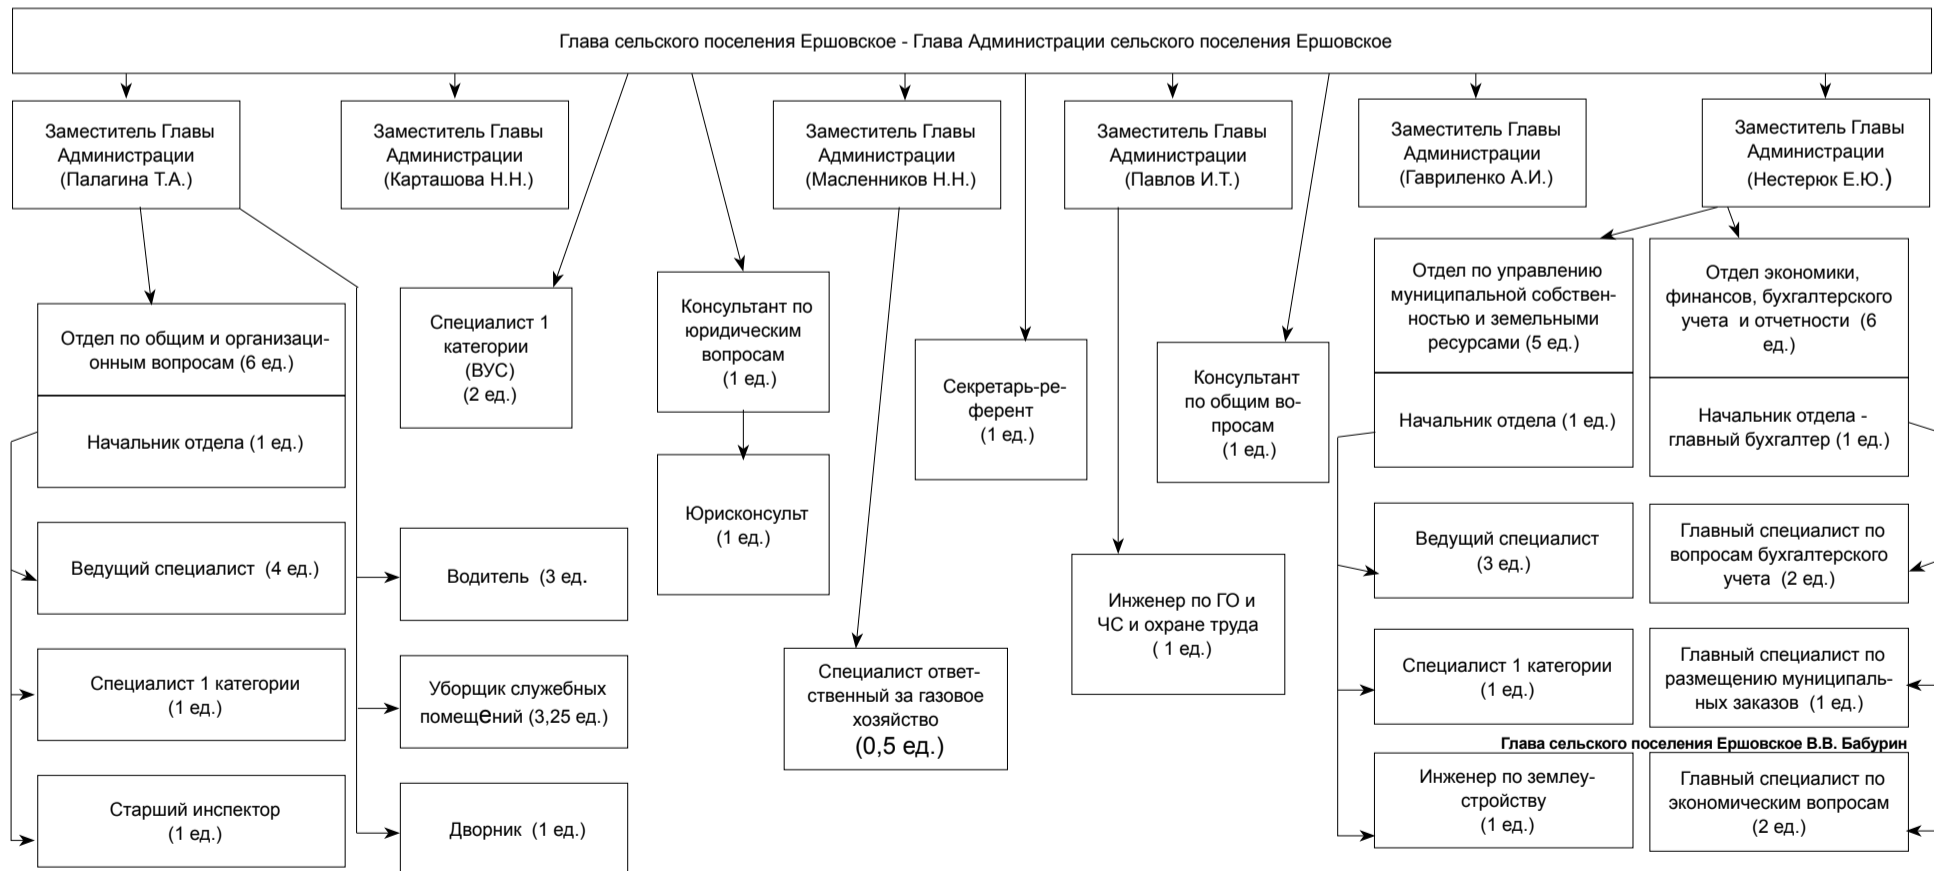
Глава сельского поселения Ершовское - Глава Администрации сельского поселения Ершовское

Заместитель Главы Администрации (Палагина Т.А.)

Заместитель Главы Администрации (Карташова Н.Н.)

Заместитель Главы Администрации (Масленников Н.Н.)

Заместитель Главы Администрации (Павлов И.Т.)

Заместитель Главы Администрации (Гавриленко А.И.)

Заместитель Главы Администрации (Нестерюк Е.Ю.)

Отдел по общим и организационным вопросам (6 ед.)

Начальник отдела (1 ед.)

Ведущий специалист (4 ед.)

Специалист 1 категории (1 ед.)

Старший инспектор (1 ед.)

Специалист 1 категории (ВУС) (2 ед.)

Водитель (3 ед.

Уборщик служебных помещений (3,25 ед.)

Дворник (1 ед.)

Консультант по юридическим вопросам (1 ед.)

Юрисконсульт (1 ед.)

Секретарь-референт (1 ед.)

Специалист ответственный за газовое хозяйство (0,5 ед.)

Консультант по общим вопросам (1 ед.)

Инженер по ГО и ЧС и охране труда ( 1 ед.)

Отдел по управлению муниципальной собственностью и земельными ресурсами (5 ед.)

Начальник отдела (1 ед.)

Ведущий специалист (3 ед.)

Специалист 1 категории (1 ед.)

Инженер по землеустройству (1 ед.)

Отдел экономики, финансов, бухгалтерского учета и отчетности (6 ед.)

Начальник отдела - главный бухгалтер (1 ед.)

Главный специалист по вопросам бухгалтерского учета (2 ед.)

Главный специалист по размещению муниципальных заказов (1 ед.)

Глава сельского поселения Ершовское В.В. Бабурин

Главный специалист по экономическим вопросам (2 ед.)